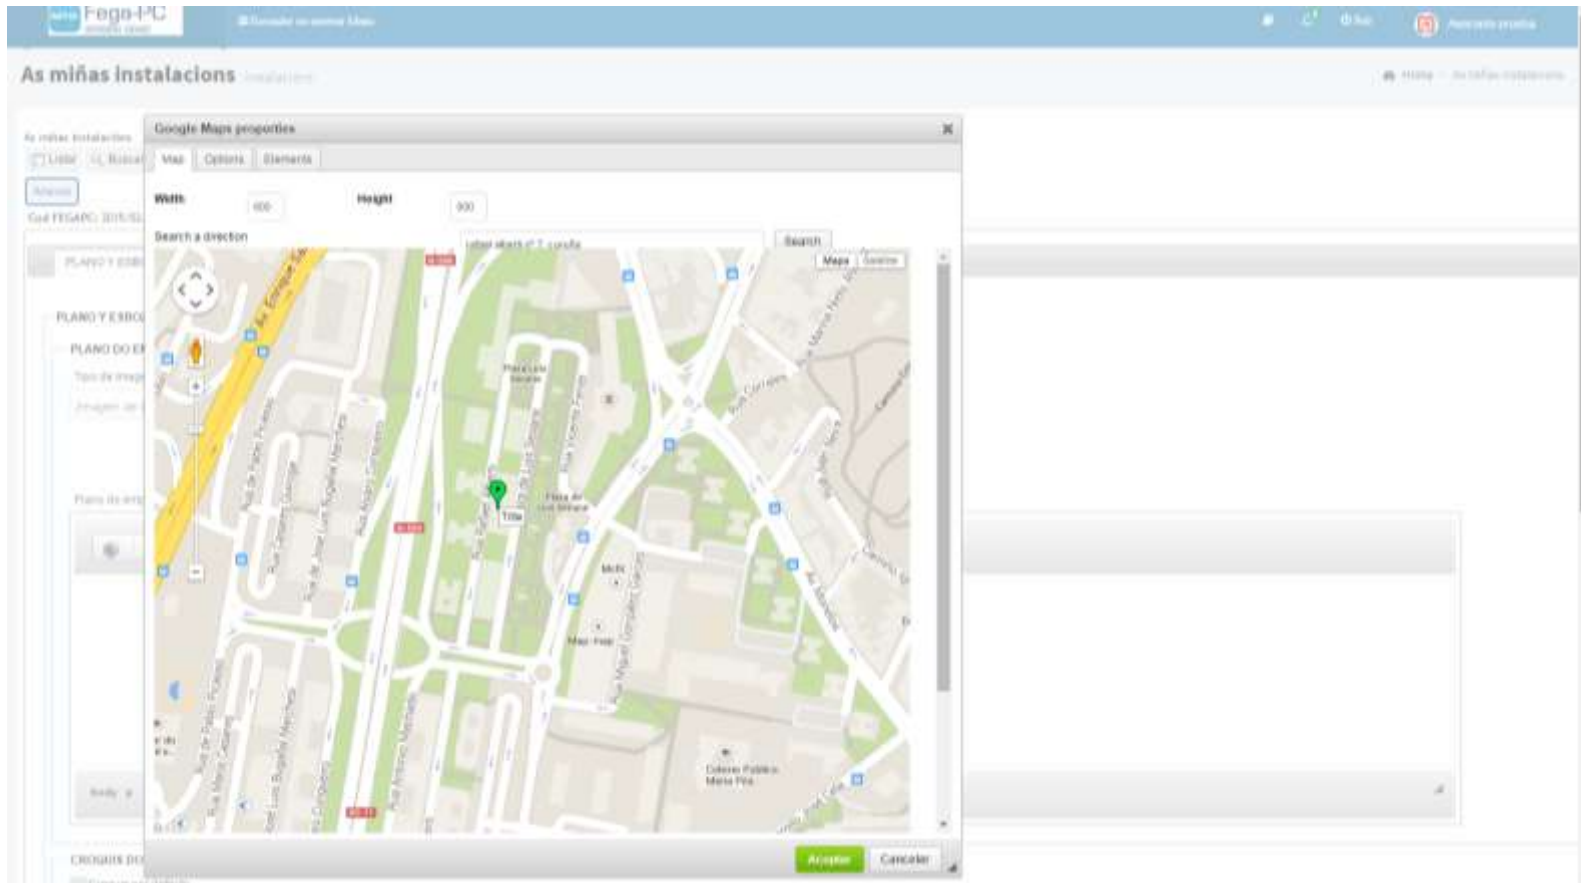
Fega-PC

As miñas instalacions

Google Maps properties

Map Options Elements

Width 600

Height 800

Search a direction

Search

Maps

Title

Aceptar Cancelar

PLANO Y ESBO

PLANO DO E

CROQUIS DO

Av Enrique Salgado Torres

Rua de Pablo Picasso

Rua Antonio Machado

Rua Maria Casares

Rua Luis Seoane

Plaza de Luis Seoane

Rua Manuel Gonzalez Garces

Av. Monelos

Rua Curros Enriquez

Colexio Publico Maria Pita